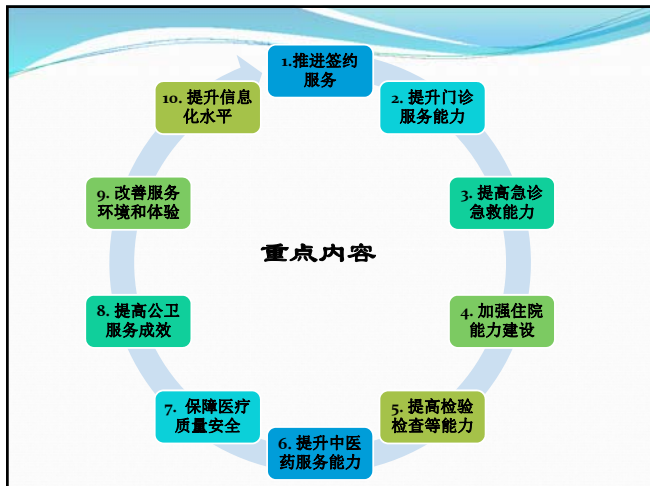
1.推进签约服务

2. 提升门诊服务能力

3. 提高急诊急救能力

4. 加强住院能力建设

5. 提高检验检查等能力

6. 提升中医药服务能力

7. 保障医疗质量安全

8. 提高公卫服务成效

9. 改善服务环境和体验

10. 提升信息化水平

重点内容